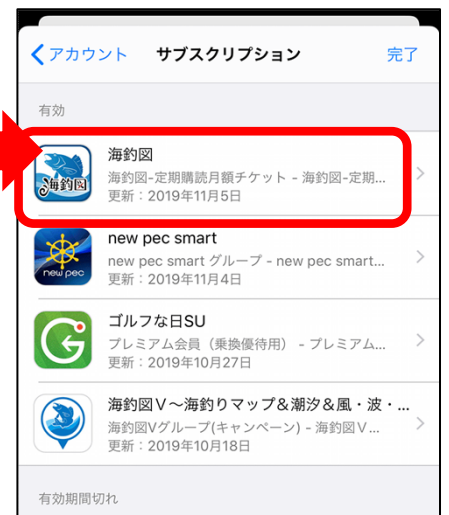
アカウント サブスクリプション 完了

有効

海釣図
海釣図-定期購読月額チケット - 海釣図-定期...
更新：2019年11月5日

new pec smart
new pec smart グループ - new pec smart...
更新：2019年11月4日

ゴルフな日SU
プレミアム会員（乗換優待用） - プレミアム...
更新：2019年10月27日

海釣図V～海釣りマップ＆潮汐＆風・波・...
海釣図Vグループ(キャンペーン) - 海釣図V...
更新：2019年10月18日

有効期間切れ